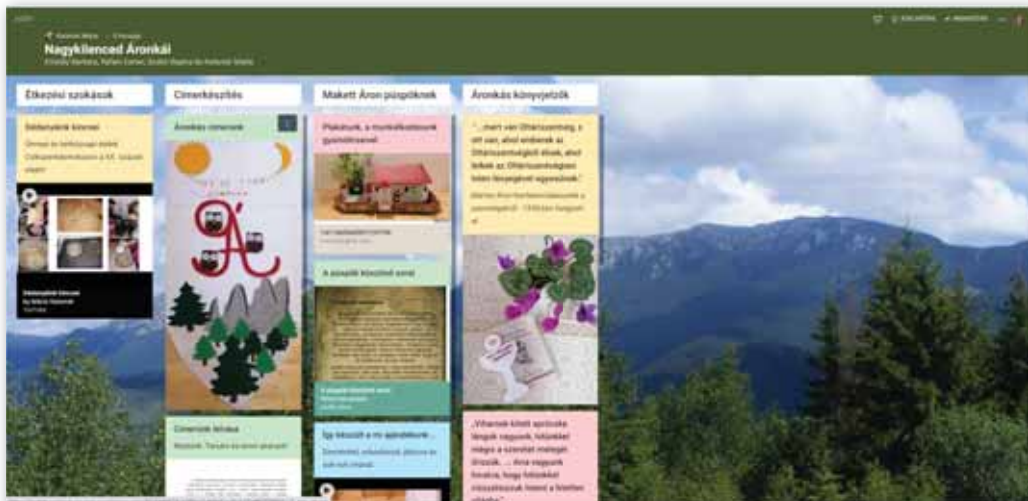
Nagykilenced Áronkái

Étkezési szokások

Címerkészítés

Makett Áron püspöknek

Áronkás könyvjelzők

Áronkás címerünk

Plakátunk, a munkafolyamat

A püspök köszönő sorai

Így készült a mi ajándékunk...

Címerünk leírása

„...mert van Oltáriszentség, s őtt van, akit emberek az Oltáriszentségből élnek..."

„Viharnak kitett apró...